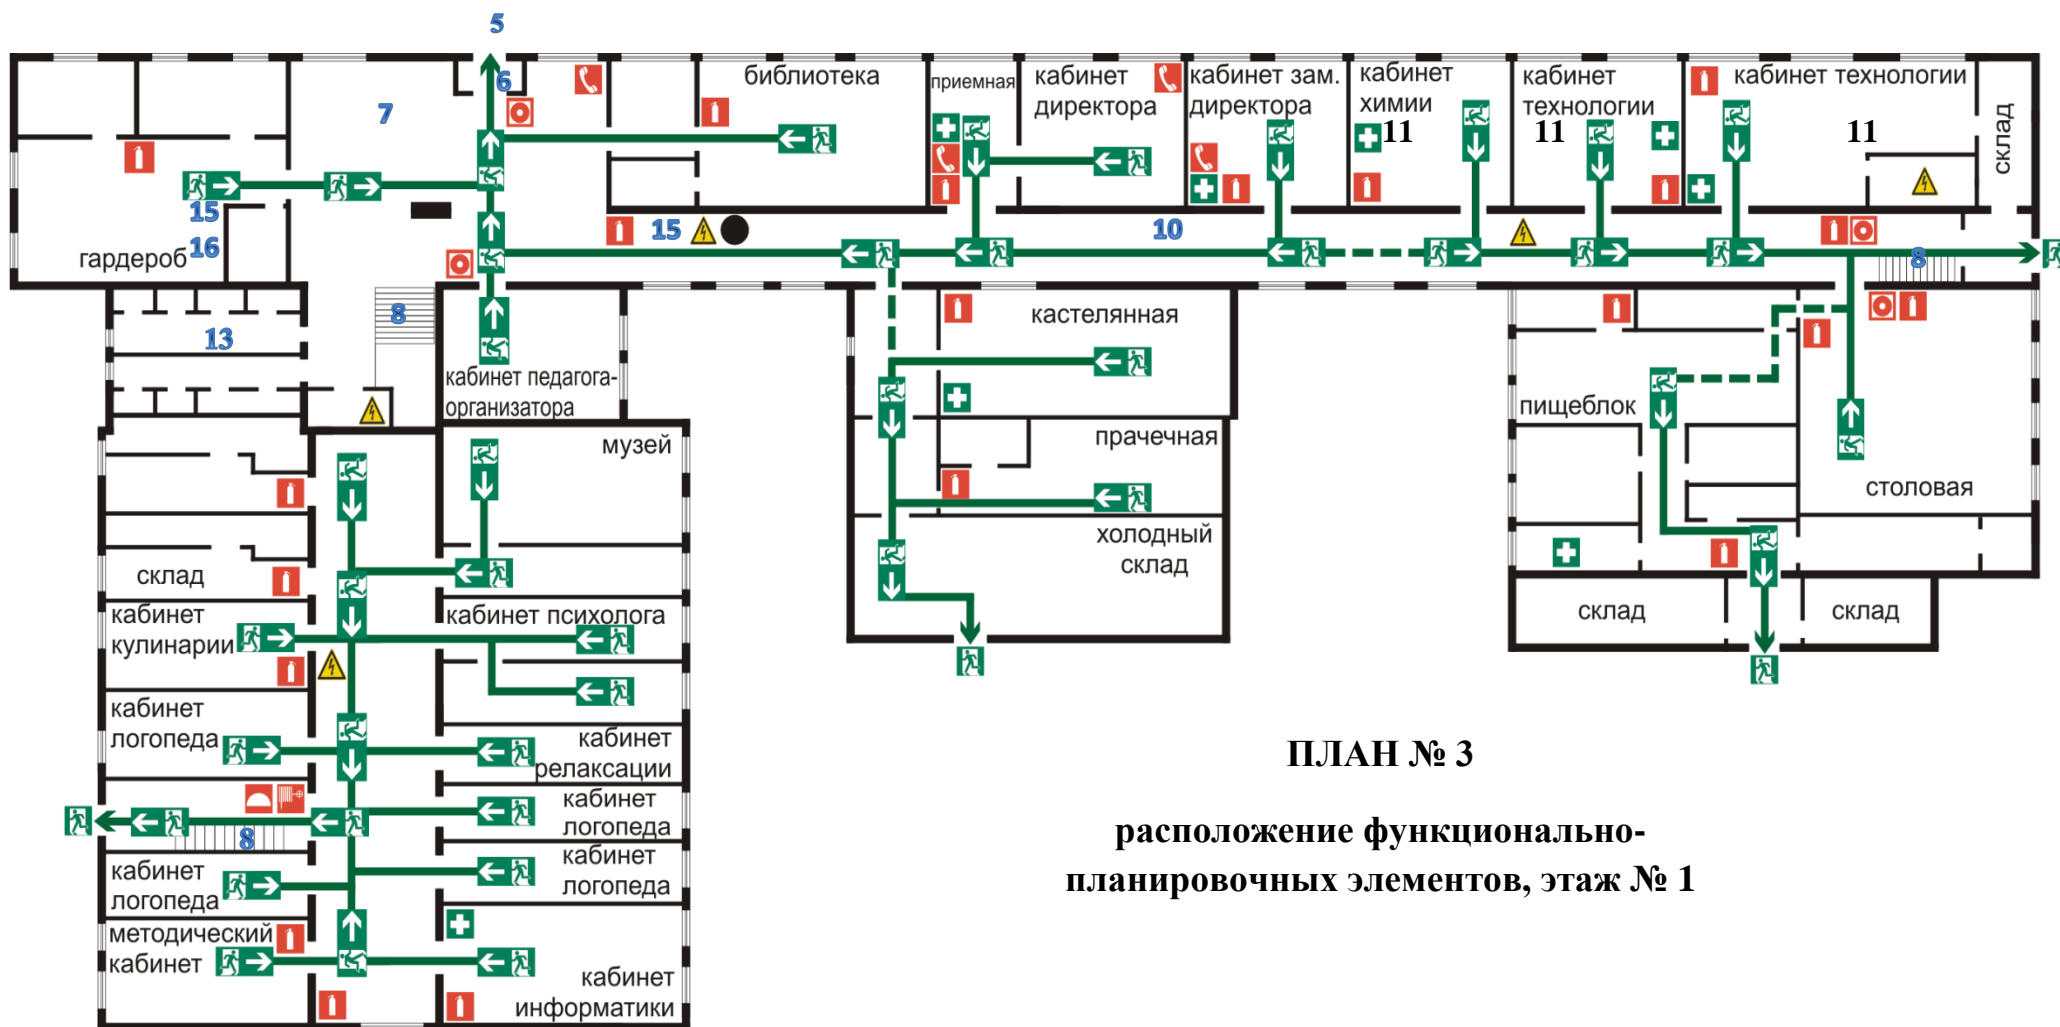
5
6
библиотека
приемная
кабинет директора
кабинет зам. директора
кабинет химии
кабинет технологии
кабинет технологии
склад
7
11
11
11
15
гардероб 16
15
10
8
8
13
кастелянная
кабинет педагога-организатора
музей
прачечная
пищеблок
столовая
холодный склад
склад
кабинет кулинарии
кабинет психолога
склад
склад
кабинет логопеда
кабинет релаксации
кабинет логопеда
8
кабинет логопеда
кабинет логопеда
методический кабинет
кабинет информатики

ПЛАН № 3

расположение функционально-планировочных элементов, этаж № 1